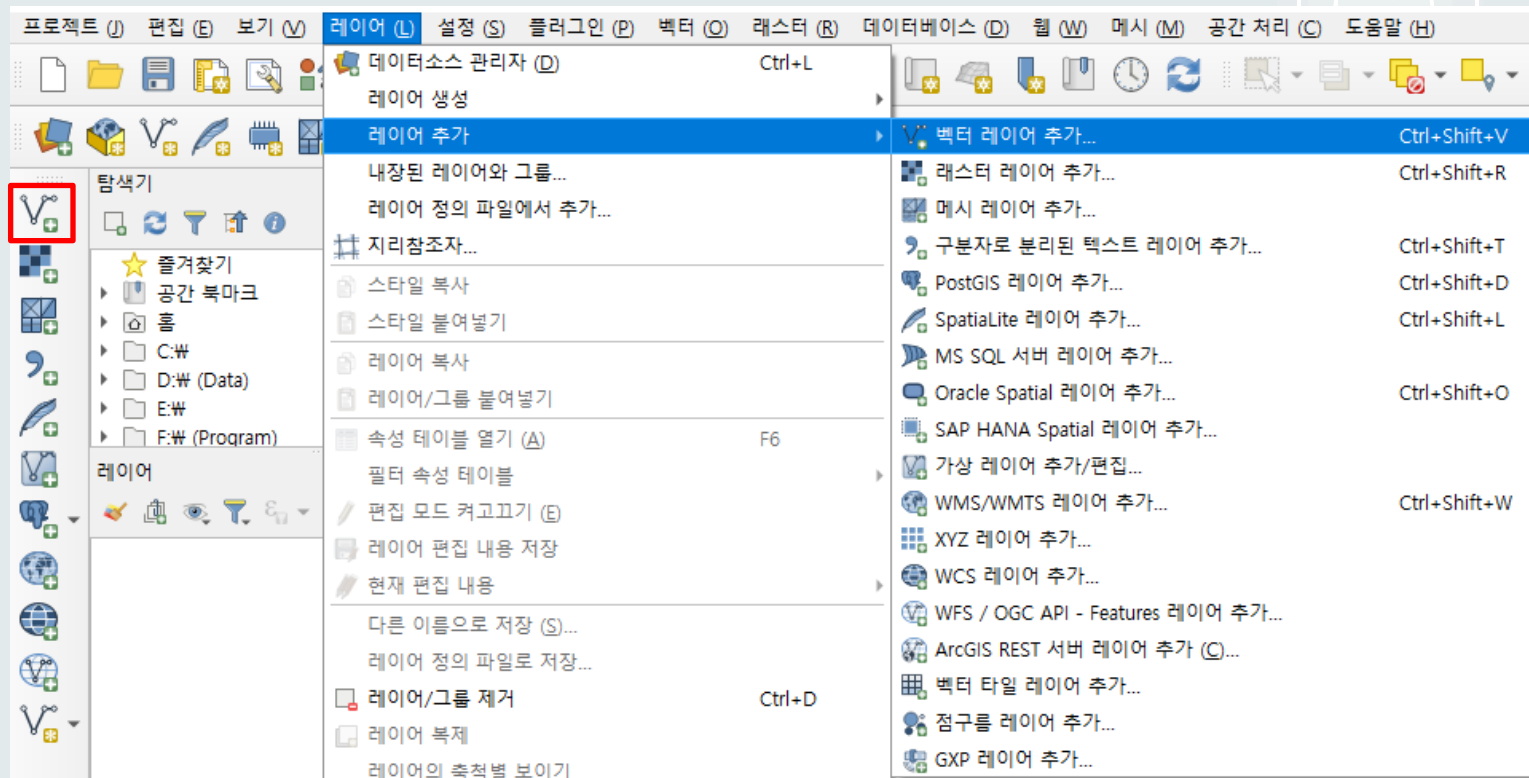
프로젝트 (J) 편집 (E) 보기 (V) 레이어 (L) 설정 (S) 플러그인 (P) 벡터 (O) 래스터 (R) 데이터베이스 (D) 웹 (W) 메시 (M) 공간 처리 (C) 도움말 (H)

탐색기

즐겨찾기
공간 북마크
홈
C:₩
D:₩ (Data)
E:₩
F:₩ (Program)

레이어

데이터소스 관리자 (D) Ctrl+L
레이어 생성
레이어 추가
내장된 레이어와 그룹...
레이어 정의 파일에서 추가...
지리참조자...
스타일 복사
스타일 붙여넣기
레이어 복사
레이어/그룹 붙여넣기
속성 테이블 열기 (A) F6
필터 속성 테이블
편집 모드 켜고끄기 (E)
레이어 편집 내용 저장
현재 편집 내용
다른 이름으로 저장 (S)...
레이어 정의 파일로 저장...
레이어/그룹 제거 Ctrl+D
레이어 복제
레이어의 축척별 보이기

벡터 레이어 추가... Ctrl+Shift+V
래스터 레이어 추가... Ctrl+Shift+R
메시 레이어 추가...
구분자로 분리된 텍스트 레이어 추가... Ctrl+Shift+T
PostGIS 레이어 추가... Ctrl+Shift+D
SpatiaLite 레이어 추가... Ctrl+Shift+L
MS SQL 서버 레이어 추가...
Oracle Spatial 레이어 추가... Ctrl+Shift+O
SAP HANA Spatial 레이어 추가...
가상 레이어 추가/편집...
WMS/WMTS 레이어 추가... Ctrl+Shift+W
XYZ 레이어 추가...
WCS 레이어 추가...
WFS / OGC API - Features 레이어 추가...
ArcGIS REST 서버 레이어 추가 (C)...
벡터 타일 레이어 추가...
점구름 레이어 추가...
GXP 레이어 추가...